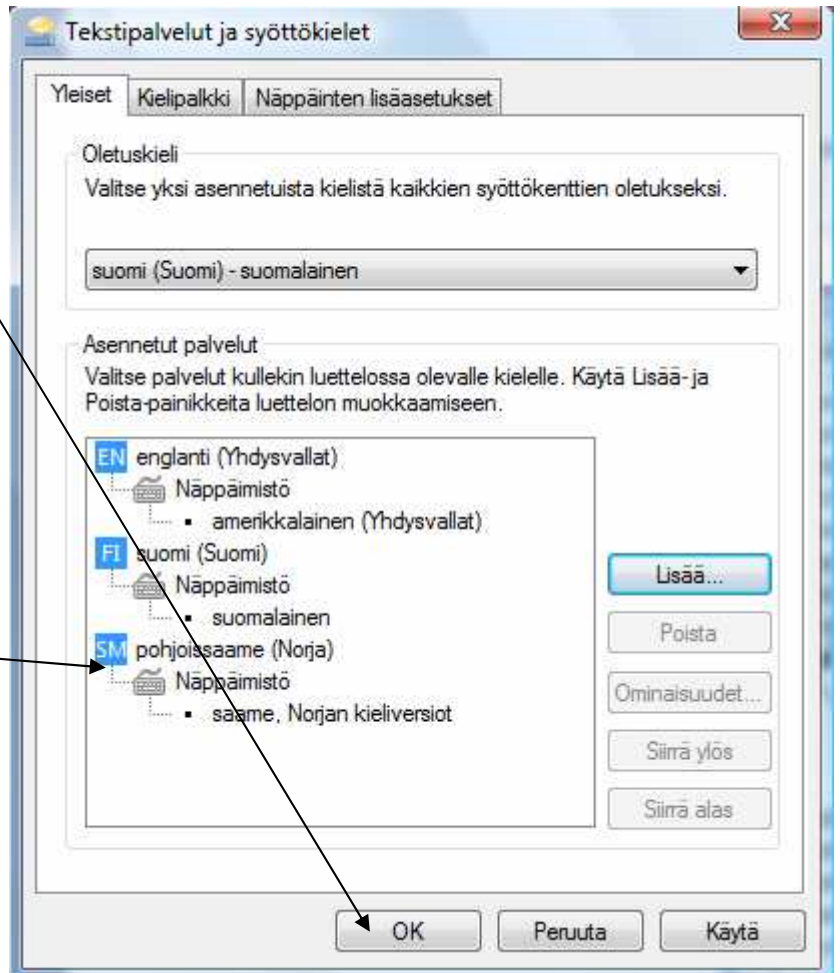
Tekstipalvelut ja syöttökielet

Yleiset | Kielipalkki | Näppäinten lisäasetukset

Oletuskieli
Valitse yksi asennetuista kielistä kaikkien syöttökenttien oletukseksi.

suomi (Suomi) - suomalainen

Asennetut palvelut
Valitse palvelut kullekin luettelossa olevalle kielelle. Käytä Lisää- ja Poista-painikkeita luettelon muokkaamiseen.

EN englanti (Yhdysvallat)
Näppäimistö
amerikkalainen (Yhdysvallat)
FI suomi (Suomi)
Näppäimistö
suomalainen
SM pohjoissaame (Norja)
Näppäimistö
saame, Norjan kieliversiot

Lisää...
Poista
Ominaisuudet...
Siirrä ylös
Siirrä alas

OK
Peruuta
Käytä